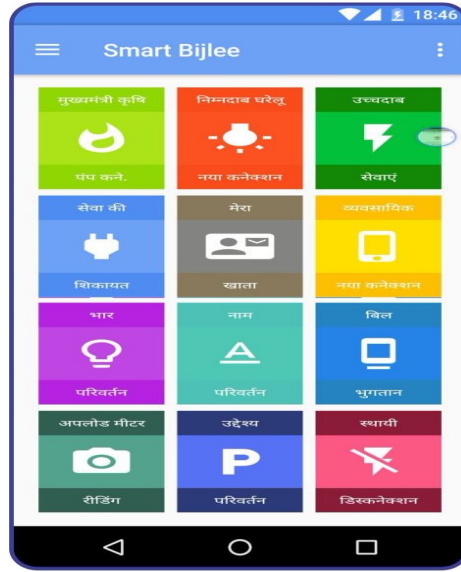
18:46

Smart Bijlee

मुख्यमंत्री कृषि
पंप कने.

निम्नदाब घरेलू
नया कनेक्शन

उच्चदाब
सेवाएं

सेवा की
शिकायत

मेरा
खाता

व्यवसायिक
नया कनेक्शन

भार
परिवर्तन

नाम
परिवर्तन

बिल
भुगतान

अपलोड मीटर
रीडिंग

उद्देश्य
परिवर्तन

स्थायी
डिस्कनेक्शन